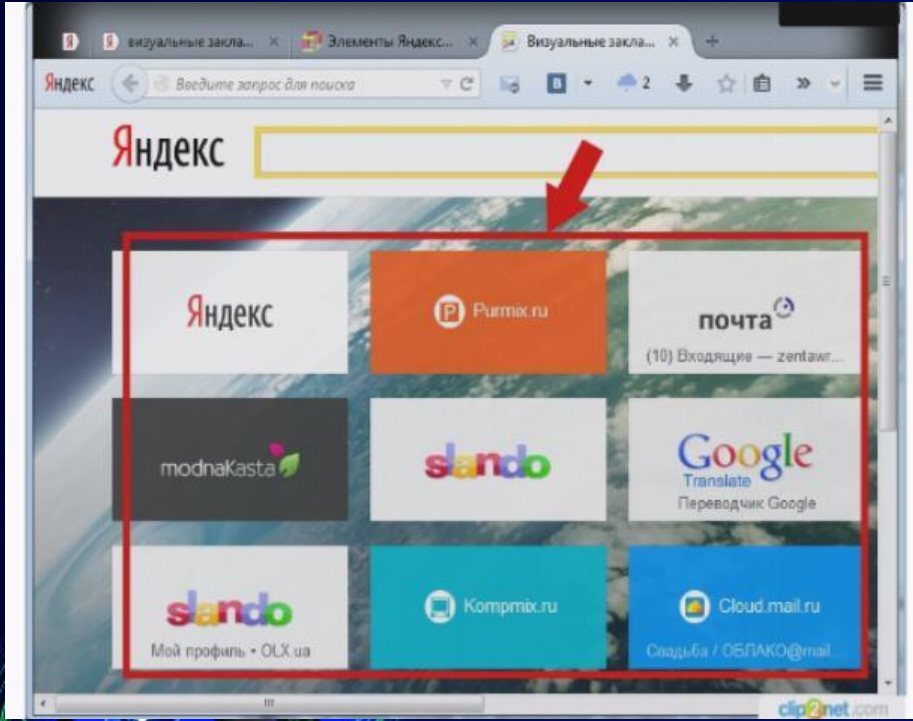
Я визуальные закла... × Элементы Яндекс... × Визуальные закла... × +

Яндекс Введите запрос для поиска

Яндекс

Яндекс

Purmix.ru

почта
(10) Входящие — zentawr...

modnaKasta

slando

Google
Translate
Переводчик Google

slando
Мой профиль • OLX.ua

Kompmix.ru

Cloud.mail.ru
Свадьба / ОБЛАКО@mail.

clip2net.com